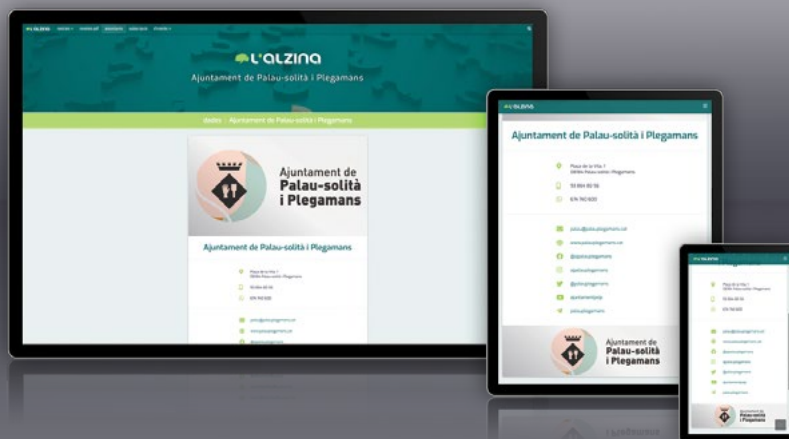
L'ALZINA

Ajuntament de Palau-solità i Plegamans

Ajuntament de Palau-solità i Plegamans

Ajuntament de Palau-solità i Plegamans

Ajuntament de Palau-solità i Plegamans

L'ALZINA

Ajuntament de Palau-solità i Plegamans

Plaça de la Vila, 1
08184 Palau-solità i Plegamans

93 864 80 56

674 743 820

palau@palauplegamans.cat

www.palauplegamans.cat

Ajuntament de Palau-solità i Plegamans

L'ALZINA

Ajuntament de Palau-solità i Plegamans